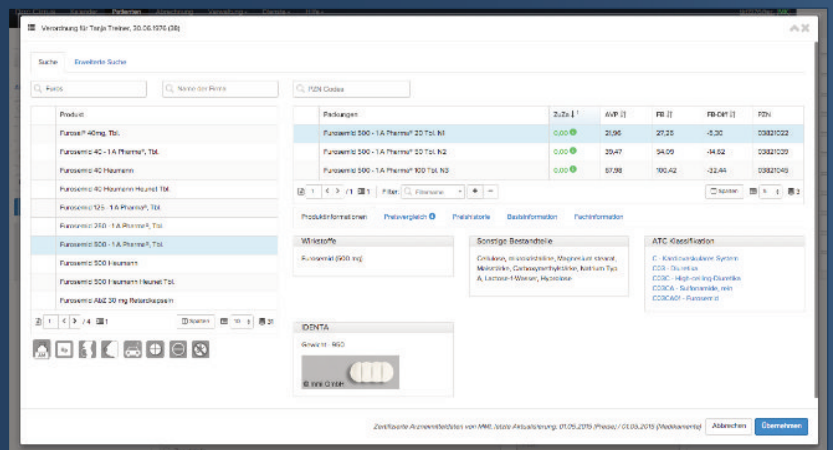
Verordnung für Tanja Treiner, 30.06.1976 (38)

Suche | Erweiterte Suche

Furo | Name der Firma | PZN Codes

| | Produkt |
|---|---|
| | Furosemid® 40mg, Tbl. |
| | Furosemid 40 - 1 A Pharma®, Tbl. |
| | Furosemid 40 Heumann |
| | Furosemid 40 Heumann Heunet Tbl. |
| | Furosemid 125 - 1 A Pharma®, Tbl. |
| | Furosemid 250 - 1 A Pharma®, Tbl. |
| | Furosemid 500 - 1 A Pharma®, Tbl. |
| | Furosemid 500 Heumann |
| | Furosemid 500 Heumann Heunet Tbl. |
| | Furosemid AbZ 30 mg Retardkapseln |

1 / 4 | Spalten | 10 | 31

| Packungen | ZuZa | AVP | FB | FB-Diff | PZN |
|---|---|---|---|---|---|
| Furosemid 500 - 1 A Pharma® 20 Tbl. N1 | 0,00 | 21,96 | 27,26 | -5,30 | 03821022 |
| Furosemid 500 - 1 A Pharma® 50 Tbl. N2 | 0,00 | 39,47 | 54,09 | -14,62 | 03821039 |
| Furosemid 500 - 1 A Pharma® 100 Tbl. N3 | 0,00 | 57,98 | 90,42 | -32,44 | 03821045 |

1 / 1 | Filter: Filtername | Spalten | 5 | 2

Produktinformationen | Preisvergleich | Preishistorie | Basisinformation | Fachinformation

Wirkstoffe
Furosemid (500 mg)

Sonstige Bestandteile
Cellulose, mikrokristalline, Magnesium stearat, Maisstärke, Carboxymethylstärke, Natrium Typ A, Lactose-1-Wasser, Hyprolose

ATC-Klassifikation
C - Kardiovaskuläres System
C03 - Diuretika
C03C - High-ceiling-Diuretika
C03CA - Sulfonamide, rein
C03CA01 - Furosemid

IDENTA
Gewicht : 950

Zertifizierte Arzneimitteldaten von MMI, letzte Aktualisierung: 01.05.2015 (Preise) / 01.05.2015 (Medikamente)

Abbrechen | Übernehmen